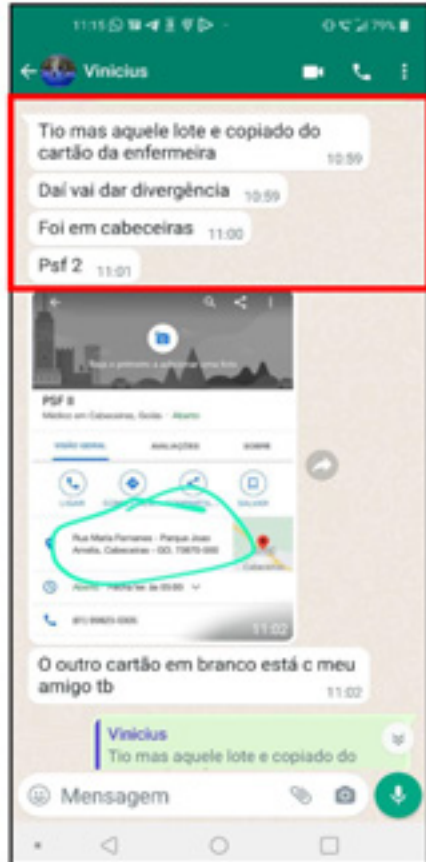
11:15 79%

Vinicius

Tio mas aquele lote e copiado do cartão da enfermeira 10:59

Daí vai dar divergência 10:59

Foi em cabeceiras 11:00

Psf 2 11:01

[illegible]

PSF II
Médico em Cabeceiras, Goiás · Aberto

VISÃO GERAL AVALIAÇÕES SOBRE

LIGAR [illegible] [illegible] SALVAR

Rua Maria Fernandes - Parque Joao Amélia, Cabeceiras - GO, 73870-000

Cabeceiras

Aberto · Fecha às 20:00

(61) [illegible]

11:02

O outro cartão em branco está c meu amigo tb 11:02

Vinicius
Tio mas aquele lote e copiado do

Mensagem